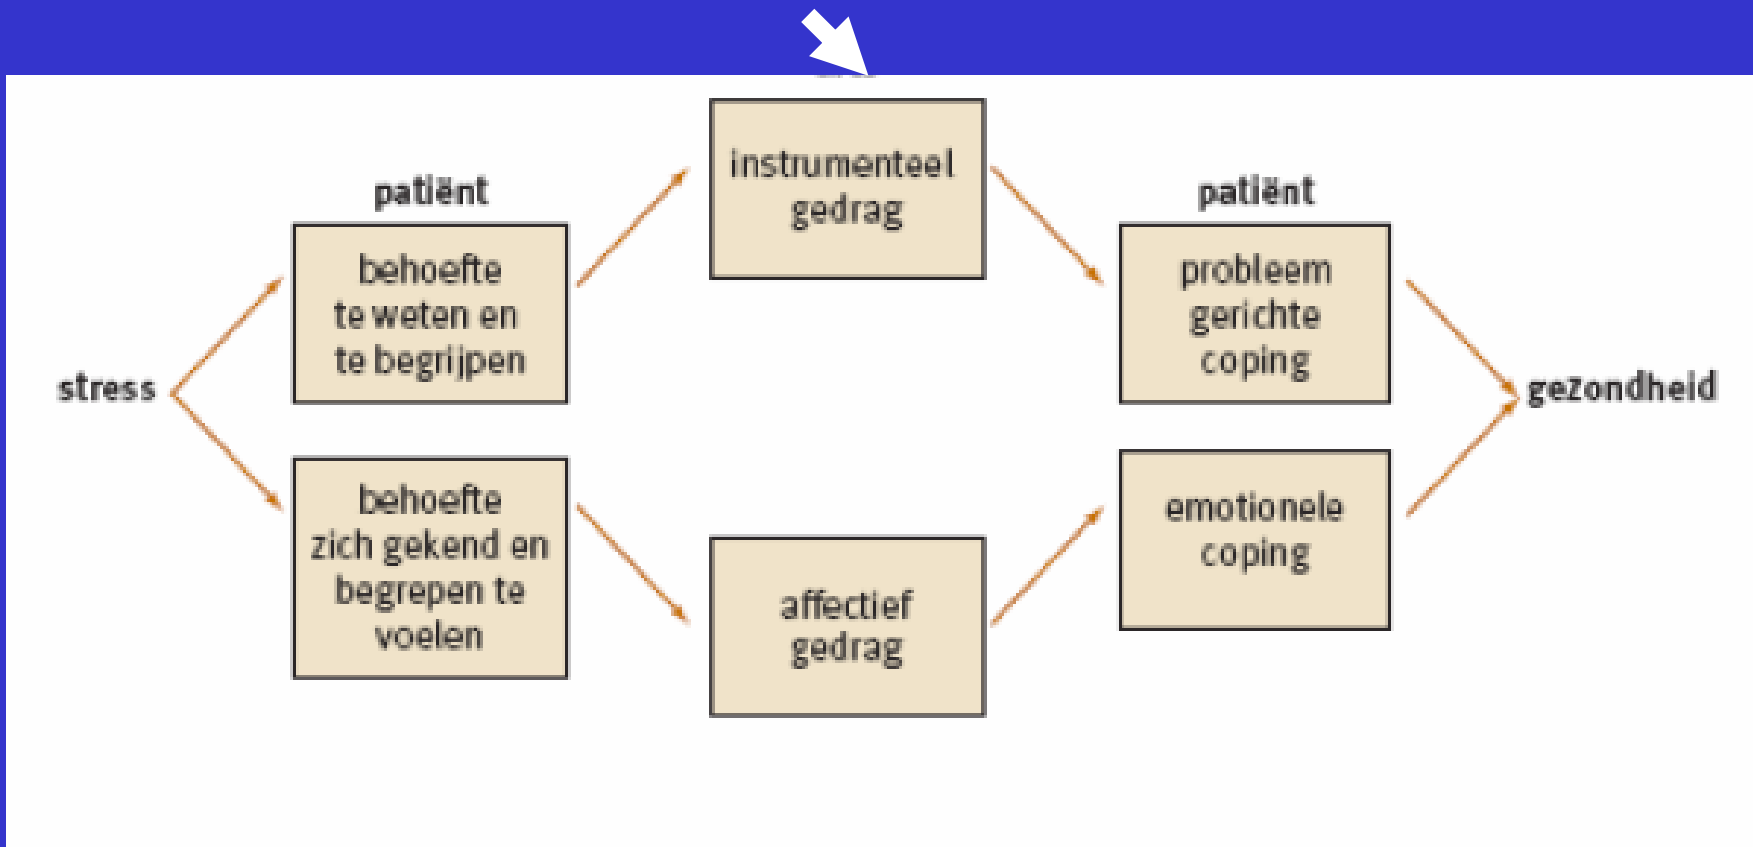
stress

patiënt

behoefte te weten en te begrijpen

behoefte zich gekend en begrepen te voelen

instrumenteel gedrag

affectief gedrag

patiënt

probleem gerichte coping

emotionele coping

gezondheid